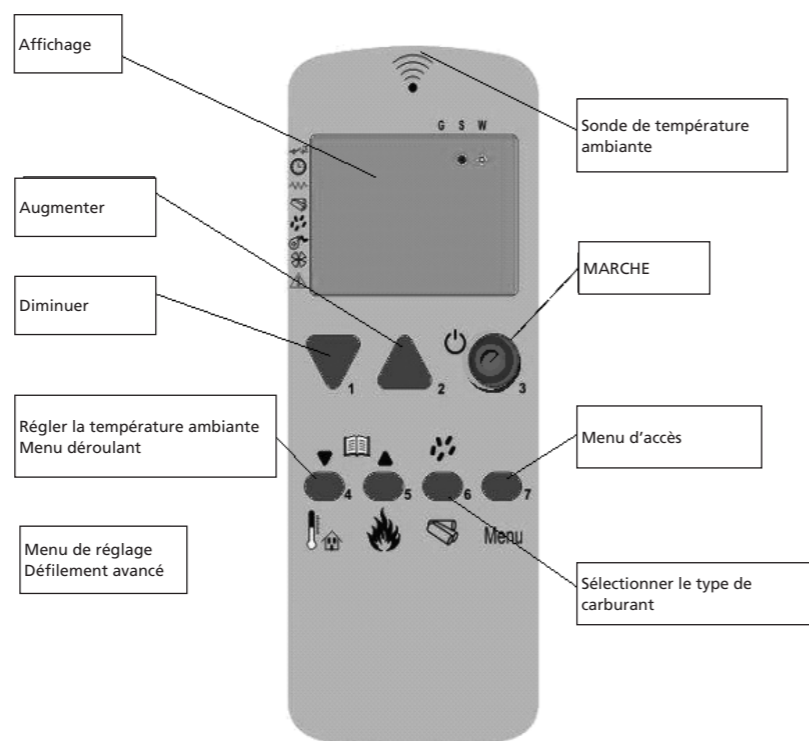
Affichage

G S W

Sonde de température ambiante

Augmenter

MARCHE

Diminuer

1

2

3

Régler la température ambiante
Menu déroulant

Menu d'accès

4

5

6

7

Menu

Menu de réglage
Défilement avancé

Sélectionner le type de carburant